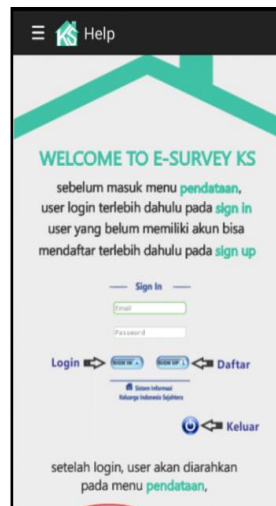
Help

WELCOME TO E-SURVEY KS

sebelum masuk menu pendataan, user login terlebih dahulu pada sign in user yang belum memiliki akun bisa mendaftar terlebih dahulu pada sign up

Sign In

Email

Password

Login

SIGN IN

SIGN UP

Daftar

Sistem Informasi Keluarga Indonesia Sejahtera

Keluar

setelah login, user akan diarahkan pada menu pendataan,